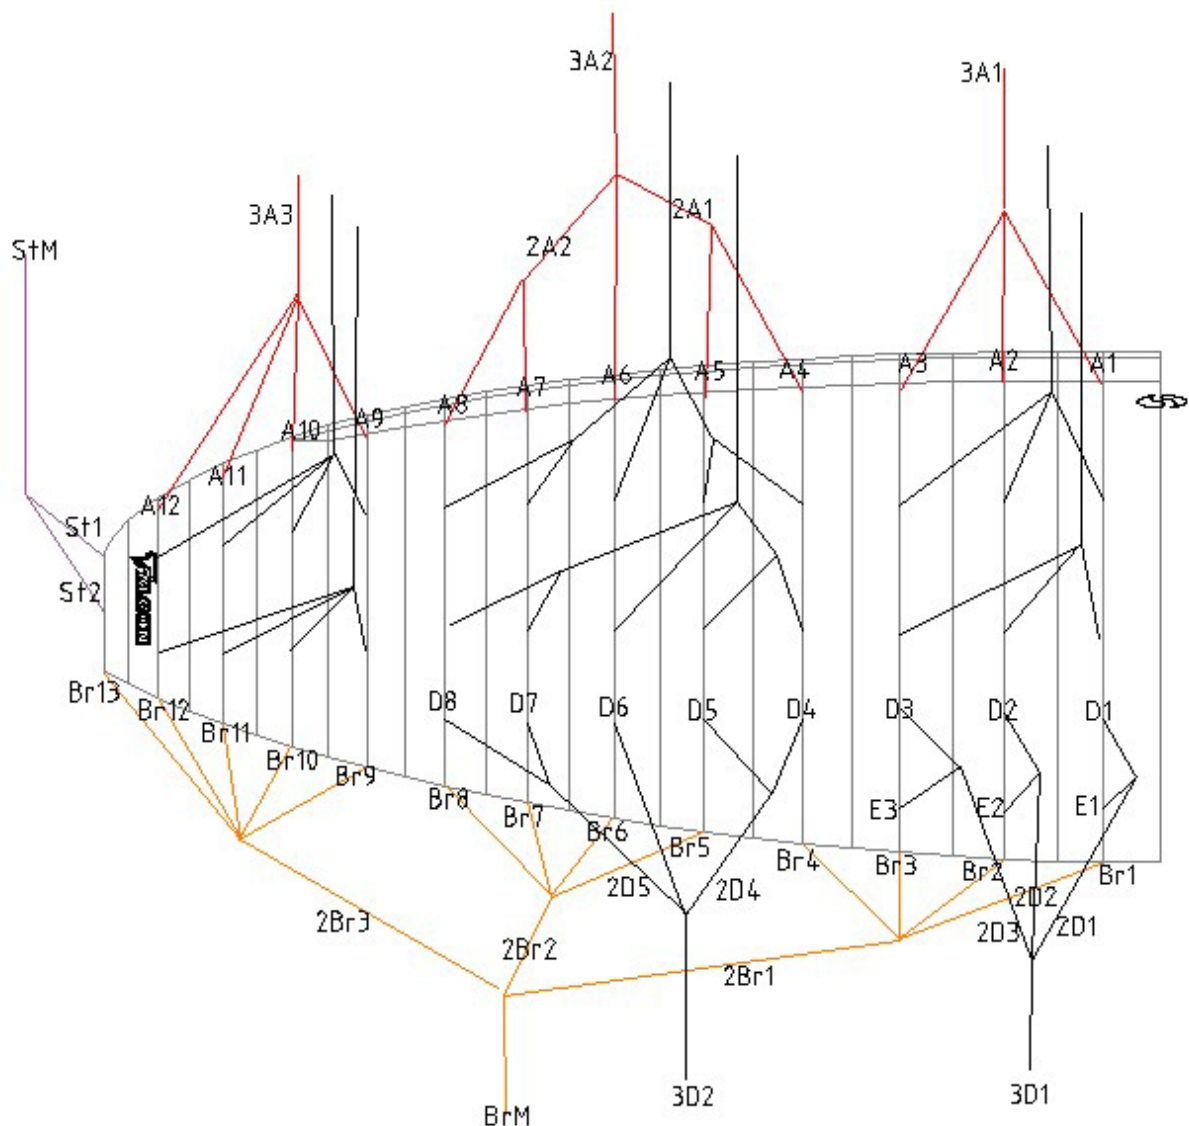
3A2
3A1
3A3
2A1
2A2
StM
A10
A9
A8
A7
A6
A5
A4
A3
A2
A1
A11
A12
St1
St2
Br13
Br12
Br11
Br10
Br9
Br8
Br7
Br6
Br5
Br4
Br3
Br2
Br1
D8
D7
D6
D5
D4
D3
D2
D1
E3
E2
E1
2D5
2D4
2D2
2D3
2D1
2Br3
2Br2
2Br1
BrM
3D2
3D1